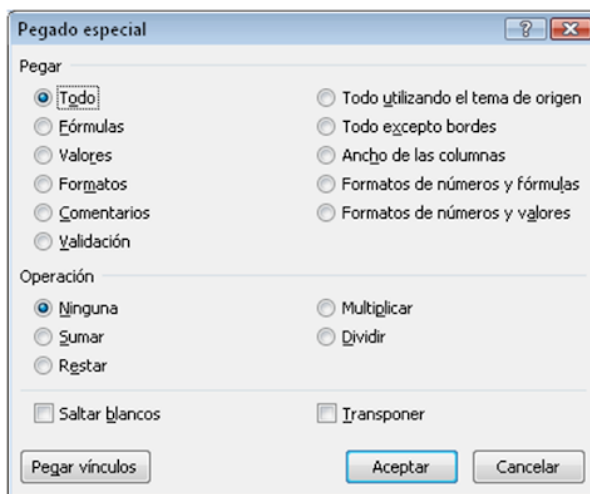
Pegado especial

?

Pegar

Todo

Fórmulas

Valores

Formatos

Comentarios

Validación

Todo utilizando el tema de origen

Todo excepto bordes

Ancho de las columnas

Formatos de números y fórmulas

Formatos de números y valores

Operación

Ninguna

Sumar

Restar

Multiplicar

Dividir

Saltar blancos

Transponer

Pegar vínculos

Aceptar

Cancelar